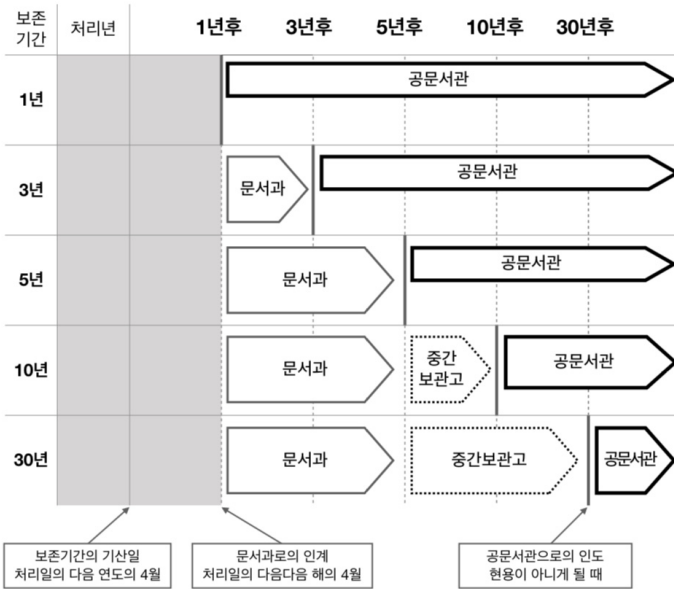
| 보존기간 | 처리년 | 1년후 | 3년후 | 5년후 | 10년후 | 30년후 |
|---|---|---|---|---|---|---|
| 1년 | | 공문서관 | | | | |
| 3년 | | 문서과 | 공문서관 | | | |
| 5년 | | 문서과 | | 공문서관 | | |
| 10년 | | 문서과 | | 중간 보관고 | 공문서관 | |
| 30년 | | 문서과 | | 중간보관고 | | 공문서관 |

보존기간의 기산일
처리일의 다음 연도의 4월

문서과로의 인계
처리일의 다음다음 해의 4월

공문서관으로의 인도
현용이 아니게 될 때